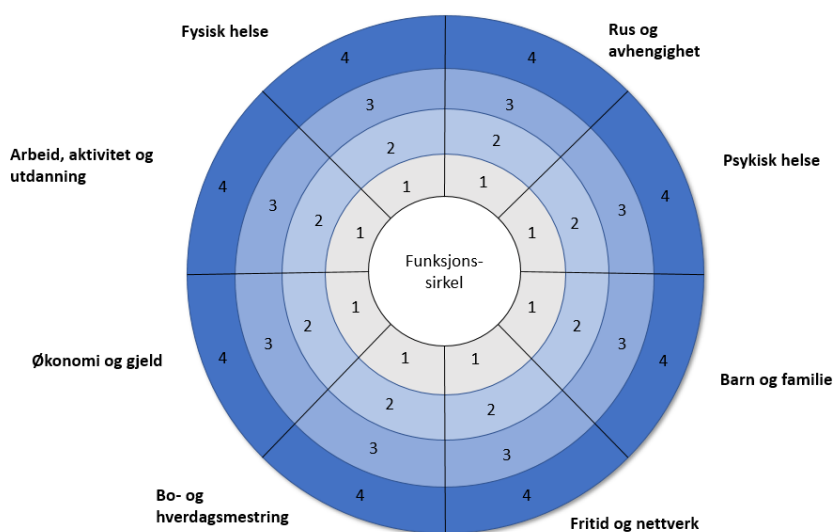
Fysisk helse

Rus og avhengighet

Psykisk helse

Barn og familie

Fritid og nettverk

Bo- og hverdagsmestring

Økonomi og gjeld

Arbeid, aktivitet og utdanning

Funksjons-sirkel

4 3 2 1

4 3 2 1

4 3 2 1

4 3 2 1

4 3 2 1

4 3 2 1

4 3 2 1

4 3 2 1